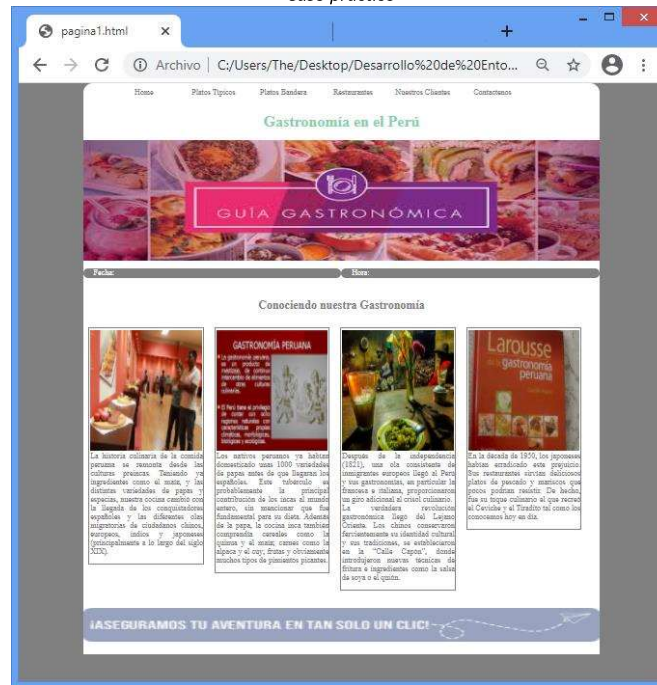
caso práctico

pagina1.html ×

+

Archivo | C:/Users/The/Desktop/Desarrollo%20de%20Ento...

Home Platos Típicos Platos Bandera Restaurantes Nuestros Clientes Contactanos

Gastronomía en el Perú

GUÍA GASTRONÓMICA

Fecha: Hora:

Conociendo nuestra Gastronomía

GASTRONOMÍA PERUANA

Larousse gastronomía peruana

La historia culinaria de la comida peruana se remonta desde las culturas preincas. Teniendo ya ingredientes como el maíz, y las distintas variedades de papas y especias, nuestra cocina cambió con la llegada de los conquistadores españoles y las diferentes olas migratorias de ciudadanos chinos, europeos, indios y japoneses (principalmente a lo largo del siglo XIX).

Los nativos peruanos ya habían domesticado unas 1000 variedades de papas antes de que llegaran los españoles. Este tubérculo es probablemente la principal contribución de los incas al mundo entero, sin mencionar que fue fundamental para su dieta. Además de la papa, la cocina inca también comprendía cereales como la quinua y el maíz, carnes como la alpaca y el cuy, frutas y obviamente muchos tipos de pimientos picantes.

Después de la independencia (1821), una ola consistente de inmigrantes europeos llegó al Perú y sus gastronomías, en particular la francesa e italiana, proporcionaron un giro adicional al crisol culinario. La verdadera revolución gastronómica llegó del Lejano Oriente. Los chinos conservaron fervientemente su identidad cultural y sus tradiciones, se establecieron en la "Calle Capón", donde introdujeron nuevas técnicas de fritura e ingredientes como la salsa de soya o el quión.

En la década de 1950, los japoneses habían erradicado este prejuicio. Sus restaurantes servían deliciosos platos de pescado y mariscos que pocos podían resistir. De hecho, fue su toque culinario el que recreó el Ceviche y el Tiradito tal como los conocemos hoy en día.

¡ASEGURAMOS TU AVENTURA EN TAN SOLO UN CLIC!